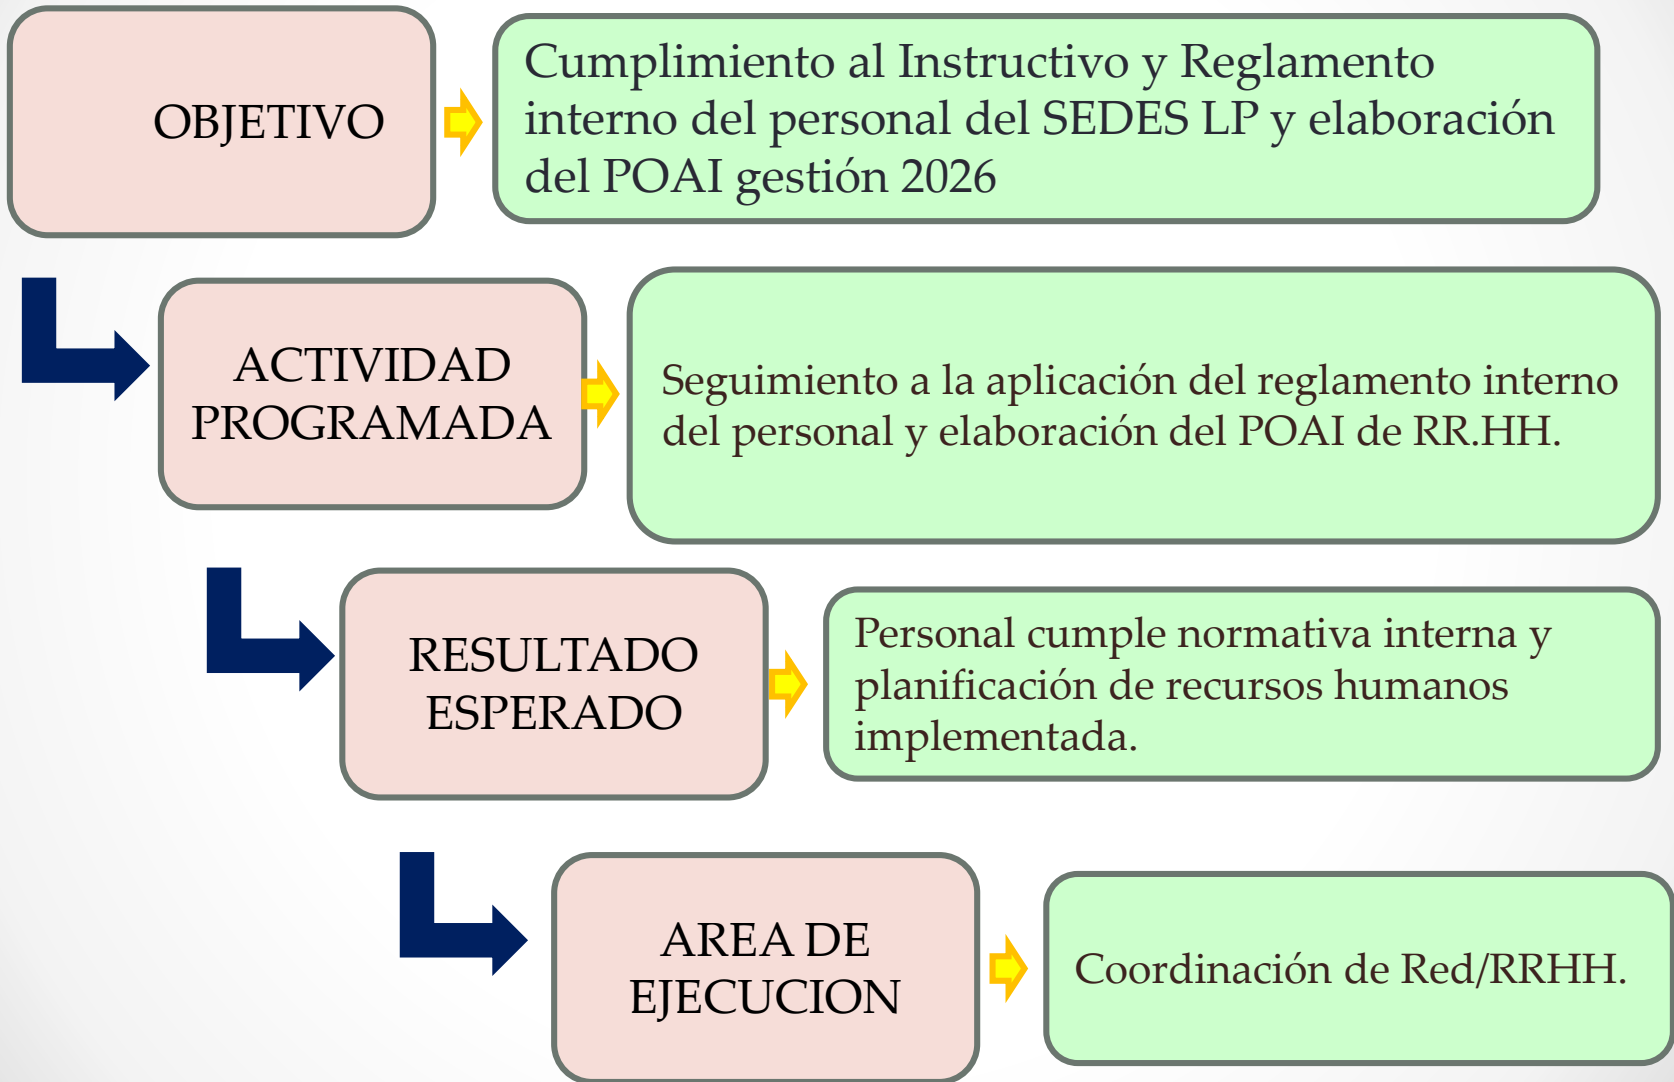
OBJETIVO

Cumplimiento al Instructivo y Reglamento interno del personal del SEDES LP y elaboración del POAI gestión 2026

ACTIVIDAD PROGRAMADA

Seguimiento a la aplicación del reglamento interno del personal y elaboración del POAI de RR.HH.

RESULTADO ESPERADO

Personal cumple normativa interna y planificación de recursos humanos implementada.

AREA DE EJECUCION

Coordinación de Red/RRHH.